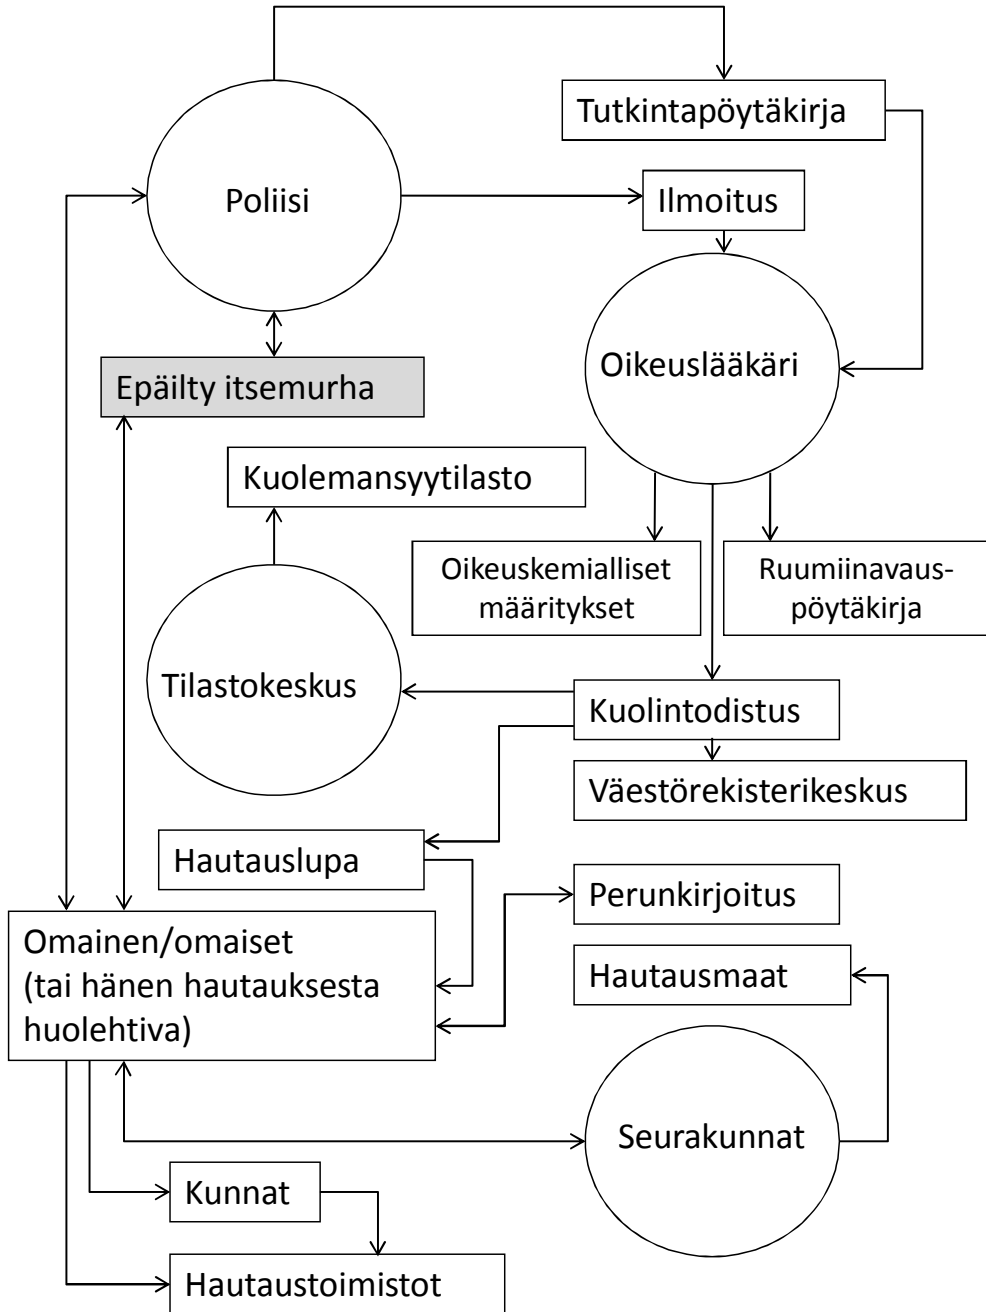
Tutkintapöytäkirja

Poliisi

Ilmoitus

Oikeuslääkäri

Epäilty itsemurha

Kuolemansyytilasto

Oikeuskemialliset määritykset

Ruumiinavauspöytäkirja

Tilastokeskus

Kuolintodistus

Väestörekisterikeskus

Hautauslupa

Perunkirjoitus

Omainen/omaiset (tai hänen hautauksesta huolehtiva)

Hautausmaat

Seurakunnat

Kunnat

Hautaustoimistot